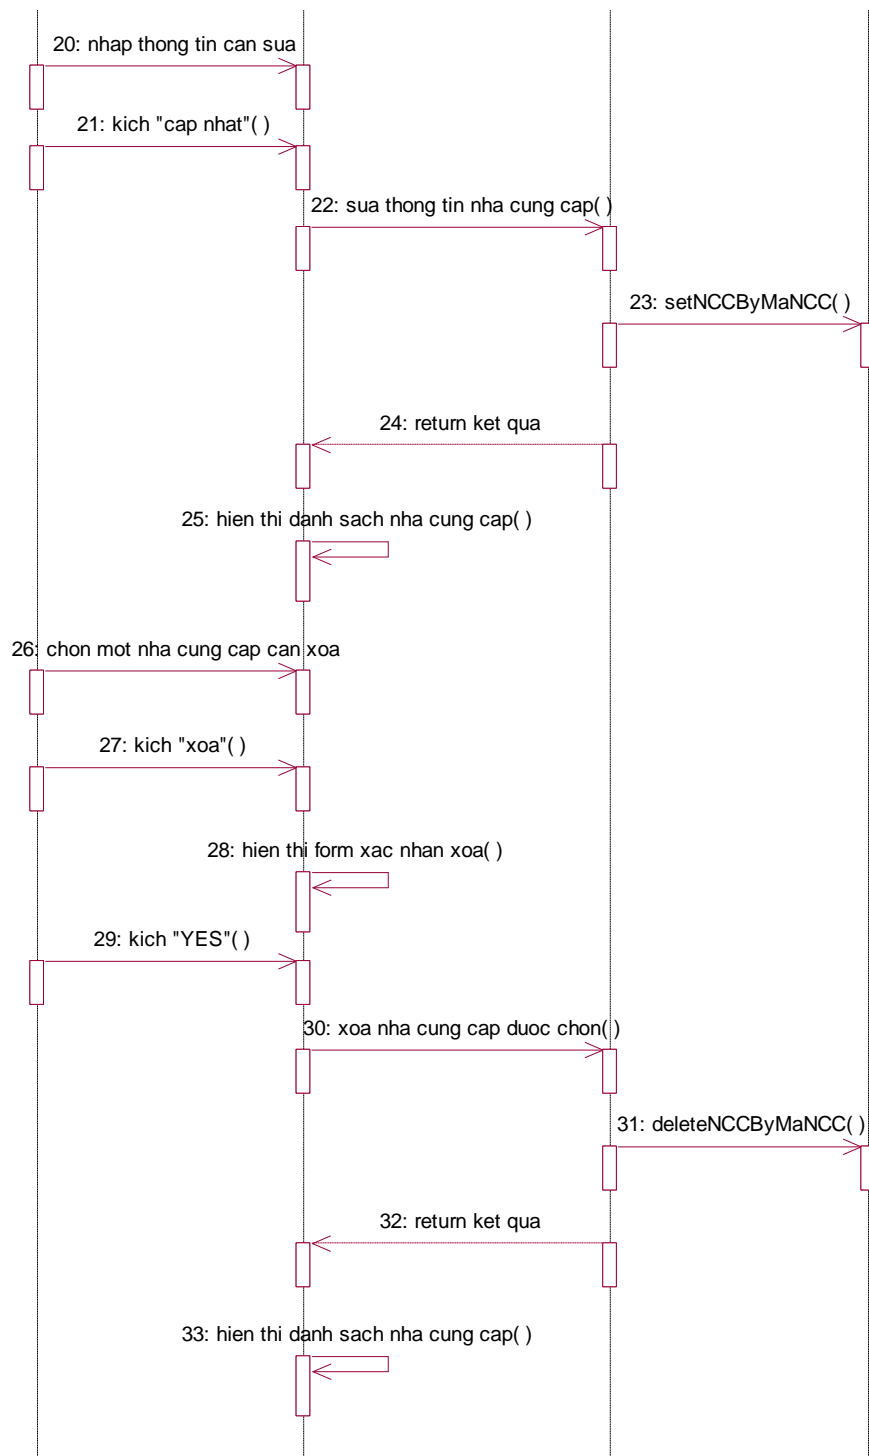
20: nhap thong tin can sua

21: kich "cap nhat"( )

22: sua thong tin nha cung cap( )

23: setNCCByMaNCC( )

24: return ket qua

25: hien thi danh sach nha cung cap( )

26: chon mot nha cung cap can xoa

27: kich "xoa"( )

28: hien thi form xac nhan xoa( )

29: kich "YES"( )

30: xoa nha cung cap duoc chon( )

31: deleteNCCByMaNCC( )

32: return ket qua

33: hien thi danh sach nha cung cap( )